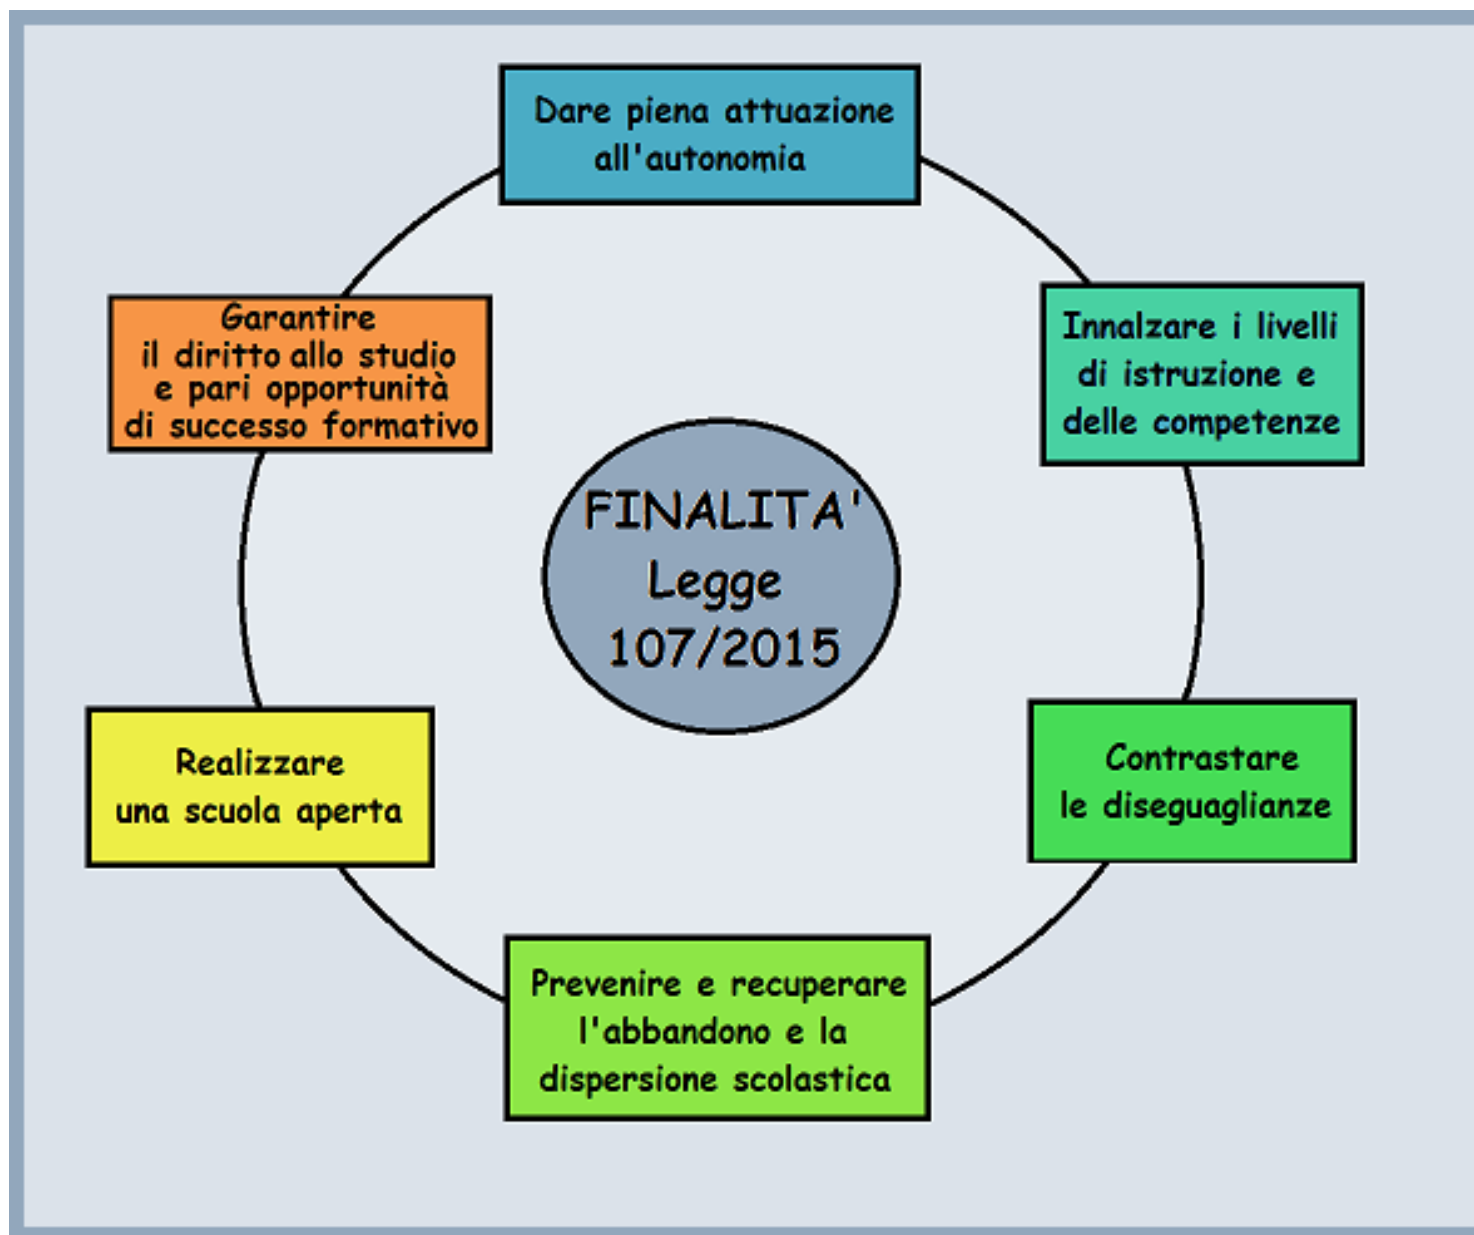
Dare piena attuazione all'autonomia

Innalzare i livelli di istruzione e delle competenze

Garantire il diritto allo studio e pari opportunità di successo formativo

FINALITA' Legge 107/2015

Realizzare una scuola aperta

Contrastare le diseguaglianze

Prevenire e recuperare l'abbandono e la dispersione scolastica